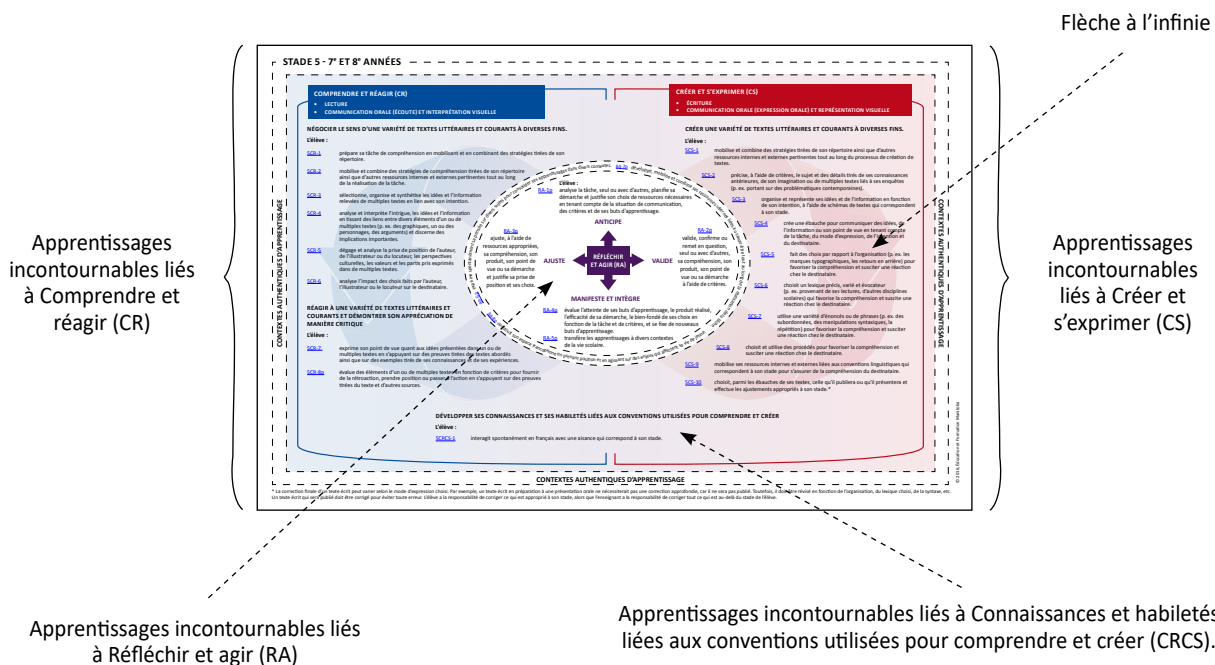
Flèche à l'infinie

STADE 5 - 7e ET 8e ANNÉES

COMPRENDRE ET RÉAGIR (CR)
• LECTURE
• COMMUNICATION ORALE (ÉCOUTE) ET INTERPRÉTATION VISUELLE

CRÉER ET S'EXPRIMER (CS)
• ÉCRITURE
• COMMUNICATION ORALE (EXPRESSION ORALE) ET REPRÉSENTATION VISUELLE

NÉGOCIER LE SENS D'UNE VARIÉTÉ DE TEXTES LITTÉRAIRES ET COURANTS À DIVERSES FINS.

L'élève :

SCR-1 prépare sa tâche de compréhension en mobilisant et en combinant des stratégies tirées de son répertoire.

SCR-2 mobilise et combine des stratégies de compréhension tirées de son répertoire ainsi que d'autres ressources internes et externes pertinentes tout au long de la réalisation de la tâche.

SCR-3 sélectionne, organise et synthétise les idées et l'information relevées de multiples textes en lien avec son intention.

SCR-4 analyse et interprète l'intrigue, les idées et l'information en tissant des liens entre divers éléments d'un ou de multiples textes (p. ex. des graphiques, un ou des personnages, des arguments) et discerne des implications importantes.

SCR-5 dégage et analyse la prise de position de l'auteur, de l'illustrateur ou du locuteur; les perspectives culturelles, les valeurs et les partis pris exprimés dans de multiples textes.

SCR-6 analyse l'impact des choix faits par l'auteur, l'illustrateur ou le locuteur sur le destinataire.

RÉAGIR À UNE VARIÉTÉ DE TEXTES LITTÉRAIRES ET COURANTS ET DÉMONTRER SON APPRÉCIATION DE MANIÈRE CRITIQUE

L'élève :

SCR-7 exprime son point de vue quant aux idées présentées dans un ou de multiples textes en s'appuyant sur des preuves tirées des textes abordés ainsi que sur des exemples tirés de ses connaissances et de ses expériences.

SCR-8a évalue des éléments d'un ou de multiples textes en fonction de critères pour fournir de la rétroaction, prendre position ou passer à l'action en s'appuyant sur des preuves tirées du texte et d'autres sources.

CRÉER UNE VARIÉTÉ DE TEXTES LITTÉRAIRES ET COURANTS À DIVERSES FINS.

L'élève :

SCS-1 mobilise et combine des stratégies tirées de son répertoire ainsi que d'autres ressources internes et externes pertinentes tout au long du processus de création de textes.

SCS-2 précise, à l'aide de critères, le sujet et les détails tirés de ses connaissances antérieures, de son imagination ou de multiples textes liés à ses enquêtes (p. ex. portant sur des problématiques contemporaines).

SCS-3 organise et représente ses idées et de l'information en fonction de son intention, à l'aide de schémas de textes qui correspondent à son stade.

SCS-4 crée une ébauche pour communiquer des idées, de l'information ou son point de vue en tenant compte de la tâche, du mode d'expression, de l'intention et du destinataire.

SCS-5 fait des choix par rapport à l'organisation (p. ex. les marques typographiques, les retours en arrière) pour favoriser la compréhension et susciter une réaction chez le destinataire.

SCS-6 choisit un lexique précis, varié et évocateur (p. ex. provenant de ses lectures, d'autres disciplines scolaires) qui favorise la compréhension et suscite une réaction chez le destinataire.

SCS-7 utilise une variété d'énoncés ou de phrases (p. ex. des subordonnées, des manipulations syntaxiques, la répétition) pour favoriser la compréhension et susciter une réaction chez le destinataire.

SCS-8 choisit et utilise des procédés pour favoriser la compréhension et susciter une réaction chez le destinataire.

SCS-9 mobilise ses ressources internes et externes liées aux conventions linguistiques qui correspondent à son stade pour s'assurer de la compréhension du destinataire.

SCS-10 choisit, parmi les ébauches de ses textes, celle qu'il publiera ou qu'il présentera et effectue les ajustements appropriés à son stade.*

RA-1a L'élève : analyse la tâche, seul ou avec d'autres, planifie sa démarche et justifie son choix de ressources nécessaires en tenant compte de la situation de communication, des critères et de ses buts d'apprentissage.

ANTICIPE

RA-3a ajuste, à l'aide de ressources appropriées, sa compréhension, son produit, son point de vue ou sa démarche et justifie sa prise de position et ses choix.

AJUSTE

RÉFLÉCHIR ET AGIR (RA)

VALIDE

RA-2a valide, confirme ou remet en question, seul ou avec d'autres, sa compréhension, son produit, son point de vue ou sa démarche à l'aide de critères.

MANIFESTE ET INTÈGRE

RA-4a évalue l'atteinte de ses buts d'apprentissage, le produit réalisé, l'efficacité de sa démarche, le bien-fondé de ses choix en fonction de la tâche et de critères, et se fixe de nouveaux buts d'apprentissage.

RA-5a transfère les apprentissages à divers contextes de la vie scolaire.

DÉVELOPPER SES CONNAISSANCES ET SES HABILETÉS LIÉES AUX CONVENTIONS UTILISÉES POUR COMPRENDRE ET CRÉER

L'élève :

SCRCS-1 interagit spontanément en français avec une aisance qui correspond à son stade.

CONTEXTES AUTHENTIQUES D'APPRENTISSAGE

CONTEXTES AUTHENTIQUES D'APPRENTISSAGE

CONTEXTES AUTHENTIQUES D'APPRENTISSAGE

© 2016 Éducation et Formation Manitoba

* La correction finale d'un texte écrit peut varier selon le mode d'expression choisi. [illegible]

Apprentissages incontournables liés à Comprendre et réagir (CR)

Apprentissages incontournables liés à Créer et s'exprimer (CS)

Apprentissages incontournables liés à Réfléchir et agir (RA)

Apprentissages incontournables liés à Connaissances et habiletés liées aux conventions utilisées pour comprendre et créer (CRCS).